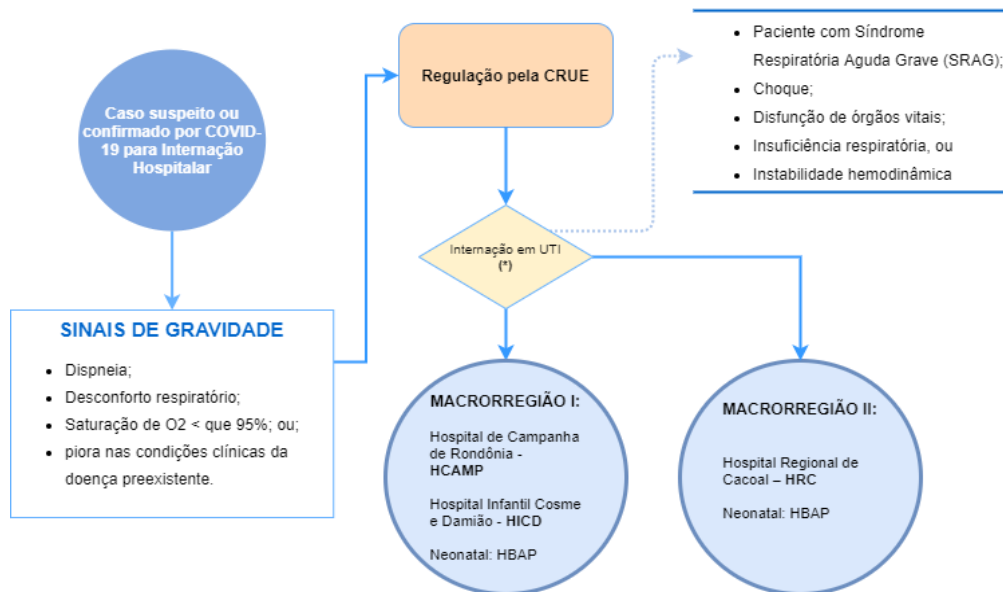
Caso suspeito ou confirmado por COVID-19 para Internação Hospitalar

Regulação pela CRUE

- Paciente com Síndrome Respiratória Aguda Grave (SRAG);
- Choque;
- Disfunção de órgãos vitais;
- Insuficiência respiratória, ou
- Instabilidade hemodinâmica

Internação em UTI (*)

SINAIS DE GRAVIDADE

- Dispneia;
- Desconforto respiratório;
- Saturação de O2 < que 95%; ou;
- piora nas condições clínicas da doença preexistente.

MACRORREGIÃO I:

Hospital de Campanha de Rondônia - HCAMP

Hospital Infantil Cosme e Damião - HICD

Neonatal: HBAP

MACRORREGIÃO II:

Hospital Regional de Cacoal – HRC

Neonatal: HBAP